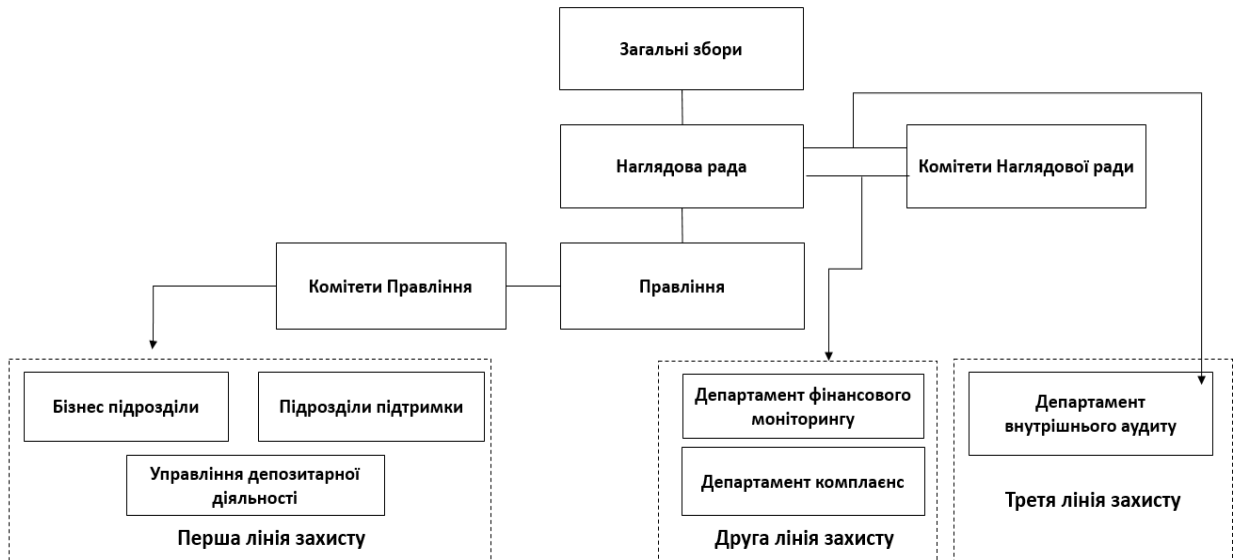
Загальні збори

Наглядова рада

Комітети Наглядової ради

Комітети Правління

Правління

Бізнес підрозділи

Підрозділи підтримки

Управління депозитарної діяльності

Перша лінія захисту

Департамент фінансового моніторингу

Департамент комплаєнс

Друга лінія захисту

Департамент внутрішнього аудиту

Третя лінія захисту